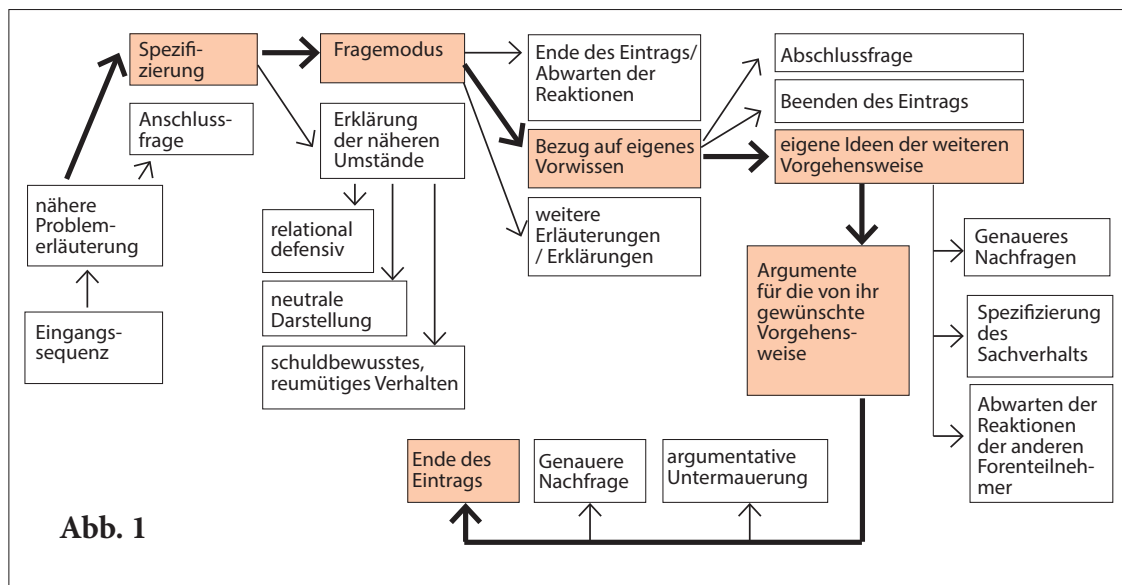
Spezifizierung

Fragemodus

Ende des Eintrags/ Abwarten der Reaktionen

Abschlussfrage

Beenden des Eintrags

Anschlussfrage

Erklärung der näheren Umstände

Bezug auf eigenes Vorwissen

eigene Ideen der weiteren Vorgehensweise

nähere Problemerläuterung

relational defensiv

weitere Erläuterungen / Erklärungen

Genaueres Nachfragen

Argumente für die von ihr gewünschte Vorgehensweise

neutrale Darstellung

Eingangssequenz

Spezifizierung des Sachverhalts

schuldbewusstes, reumütiges Verhalten

Abwarten der Reaktionen der anderen Forenteilnehmer

Ende des Eintrags

Genauere Nachfrage

argumentative Untermauerung

Abb. 1